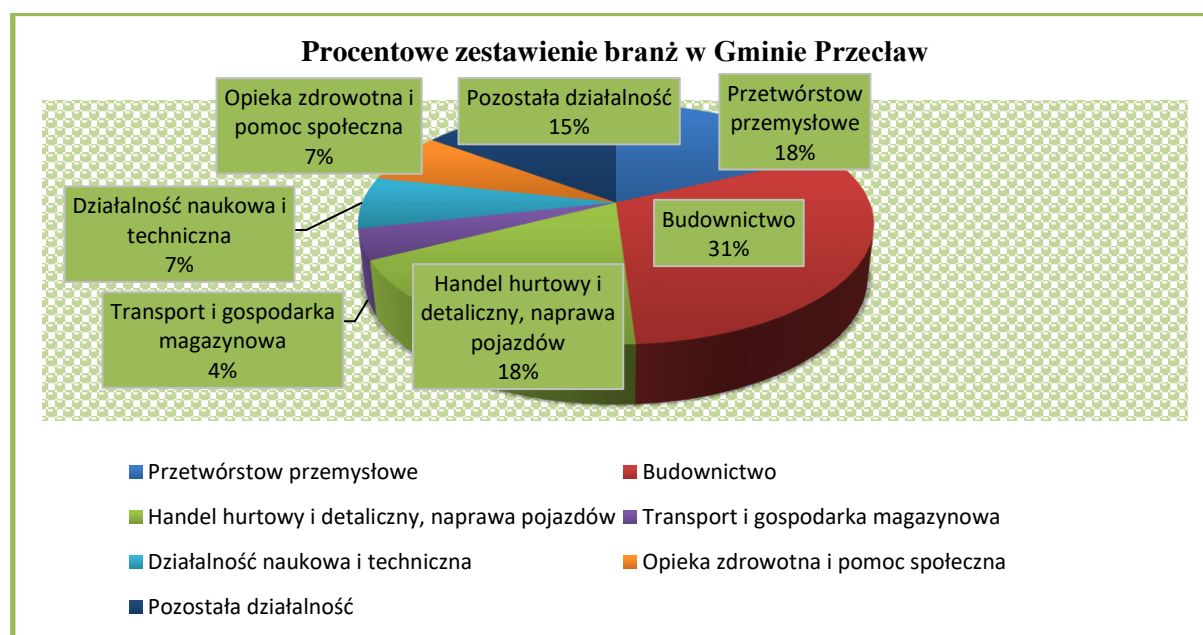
Procentowe zestawienie branż w Gminie Przecław

Opieka zdrowotna i pomoc społeczna 7%

Pozostała działalność 15%

Przetwórstow przemysłowe 18%

Działalność naukowa i techniczna 7%

Budownictwo 31%

Transport i gospodarka magazynowa 4%

Handel hurtowy i detaliczny, naprawa pojazdów 18%

Przetwórstow przemysłowe
Budownictwo
Handel hurtowy i detaliczny, naprawa pojazdów
Transport i gospodarka magazynowa
Działalność naukowa i techniczna
Opieka zdrowotna i pomoc społeczna
Pozostała działalność